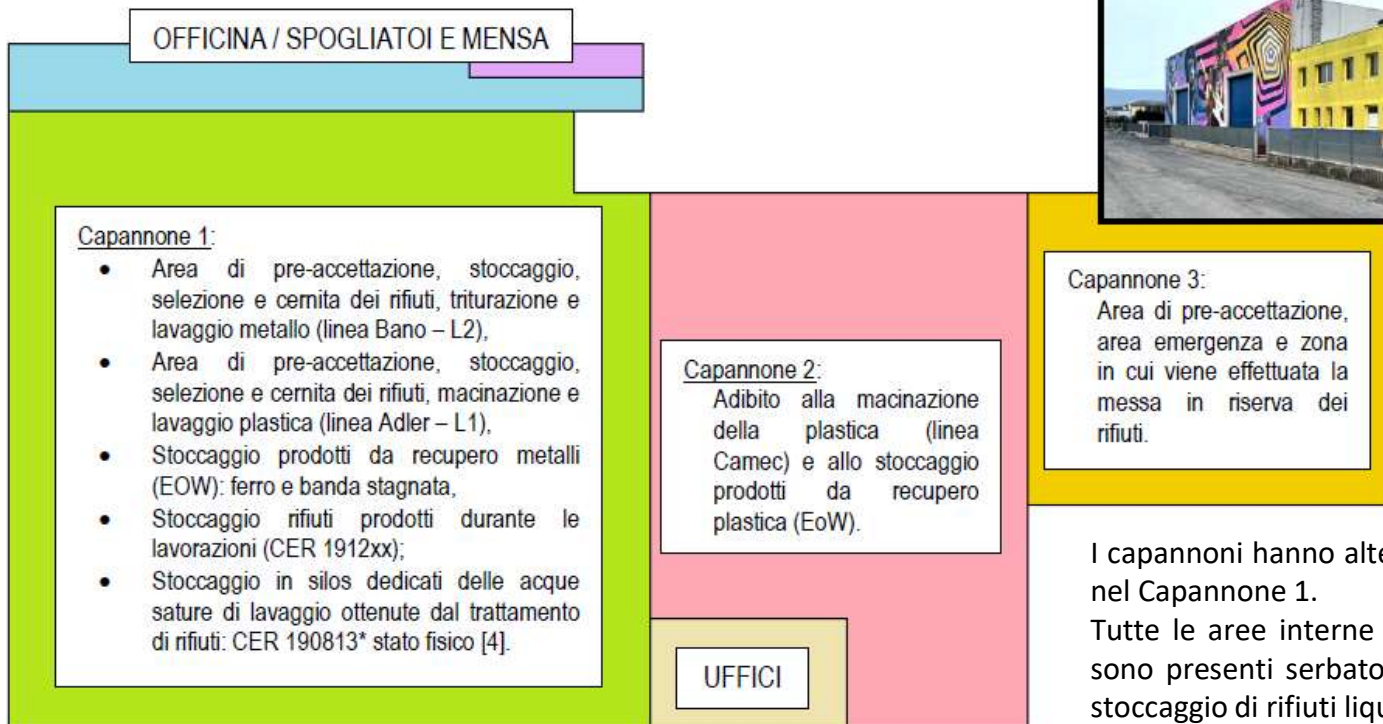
OFFICINA / SPOGLIATOI E MENSA

Capannone 1:
- Area di pre-accettazione, stoccaggio, selezione e cernita dei rifiuti, triturazione e lavaggio metallo (linea Bano – L2),
- Area di pre-accettazione, stoccaggio, selezione e cernita dei rifiuti, macinazione e lavaggio plastica (linea Adler – L1),
- Stoccaggio prodotti da recupero metalli (EOW): ferro e banda stagnata,
- Stoccaggio rifiuti prodotti durante le lavorazioni (CER 1912xx);
- Stoccaggio in silos dedicati delle acque sature di lavaggio ottenute dal trattamento di rifiuti: CER 190813* stato fisico [4].

Capannone 2:
Adibito alla macinazione della plastica (linea Camec) e allo stoccaggio prodotti da recupero plastica (EoW).

UFFICI

Capannone 3:
Area di pre-accettazione, area emergenza e zona in cui viene effettuata la messa in riserva dei rifiuti.

I capannoni hanno alte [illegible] nel Capannone 1.
Tutte le aree interne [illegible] sono presenti serbato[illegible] stoccaggio di rifiuti liq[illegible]